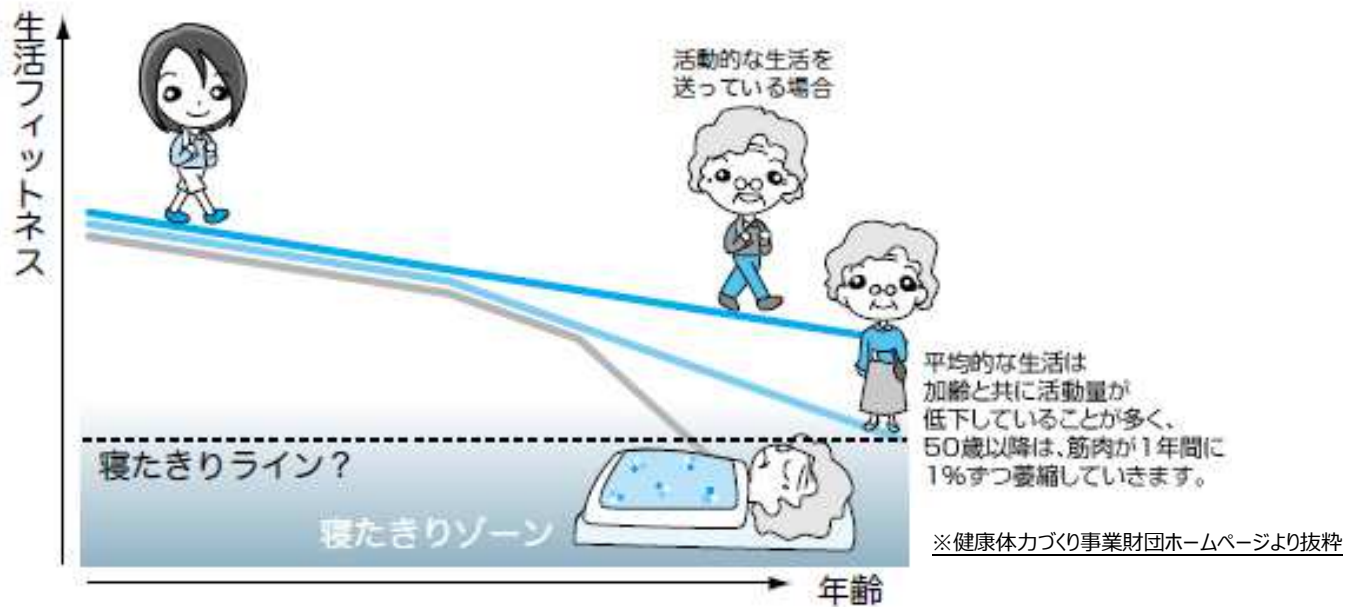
生活フィットネス

活動的な生活を送っている場合

平均的な生活は加齢と共に活動量が低下していることが多く、50歳以降は、筋肉が1年間に1%ずつ萎縮していきます。

寝たきりライン?

寝たきりゾーン

※健康体力づくり事業財団ホームページより抜粋

年齢